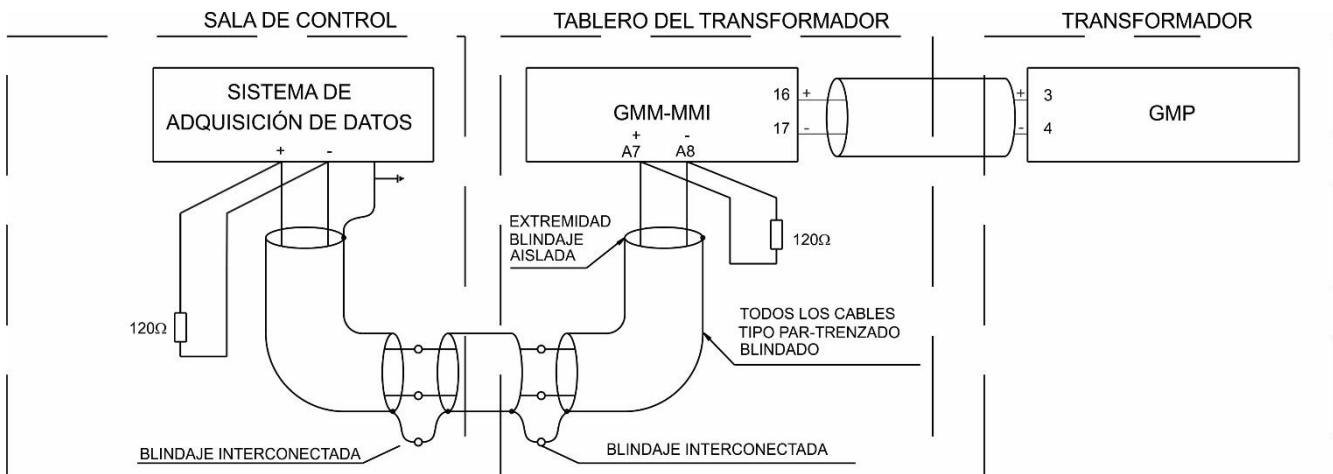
SALA DE CONTROL

TABLERO DEL TRANSFORMADOR

TRANSFORMADOR

SISTEMA DE ADQUISICIÓN DE DATOS

+ -

GMM-MMI

+ A7 - A8

16 +

17 -

+ 3

- 4

GMP

EXTREMIDAD BLINDAJE AISLADA

120Ω

120Ω

TODOS LOS CABLES TIPO PAR-TRENZADO BLINDADO

BLINDAJE INTERCONECTADA

BLINDAJE INTERCONECTADA